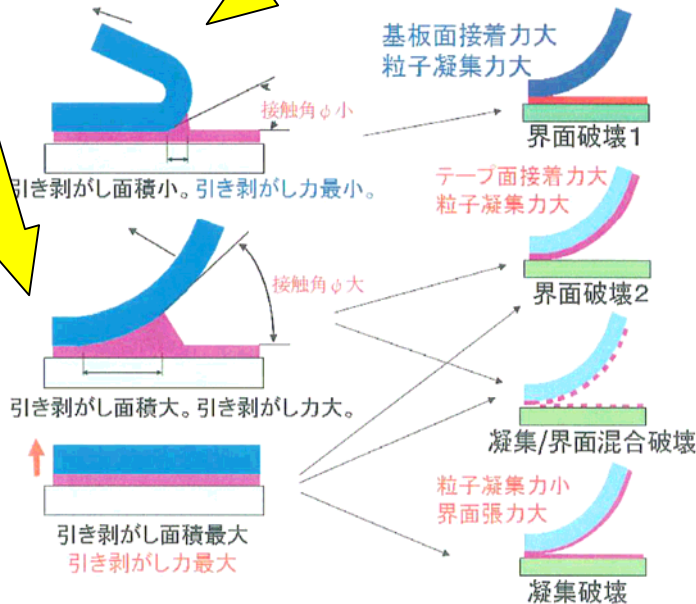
基板面接着力大
粒子凝集力大

接触角$\phi$小

界面破壊1

引き剥がし面積小。引き剥がし力最小。

テープ面接着力大
粒子凝集力大

接触角$\phi$大

界面破壊2

引き剥がし面積大。引き剥がし力大。

凝集/界面混合破壊

粒子凝集力小
界面張力大

引き剥がし面積最大
引き剥がし力最大

凝集破壊